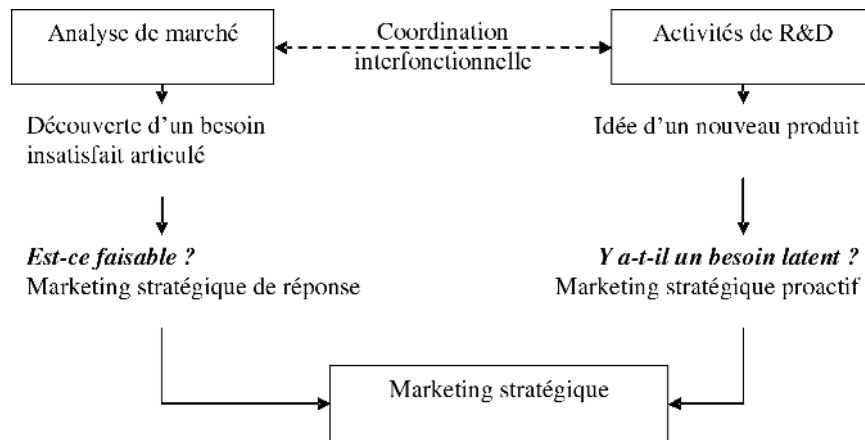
Analyse de marché

Coordination interfonctionnelle

Activités de R&D

Découverte d'un besoin insatisfait articulé

Idée d'un nouveau produit

***Est-ce faisable ?***
Marketing stratégique de réponse

***Y a-t-il un besoin latent ?***
Marketing stratégique proactif

Marketing stratégique